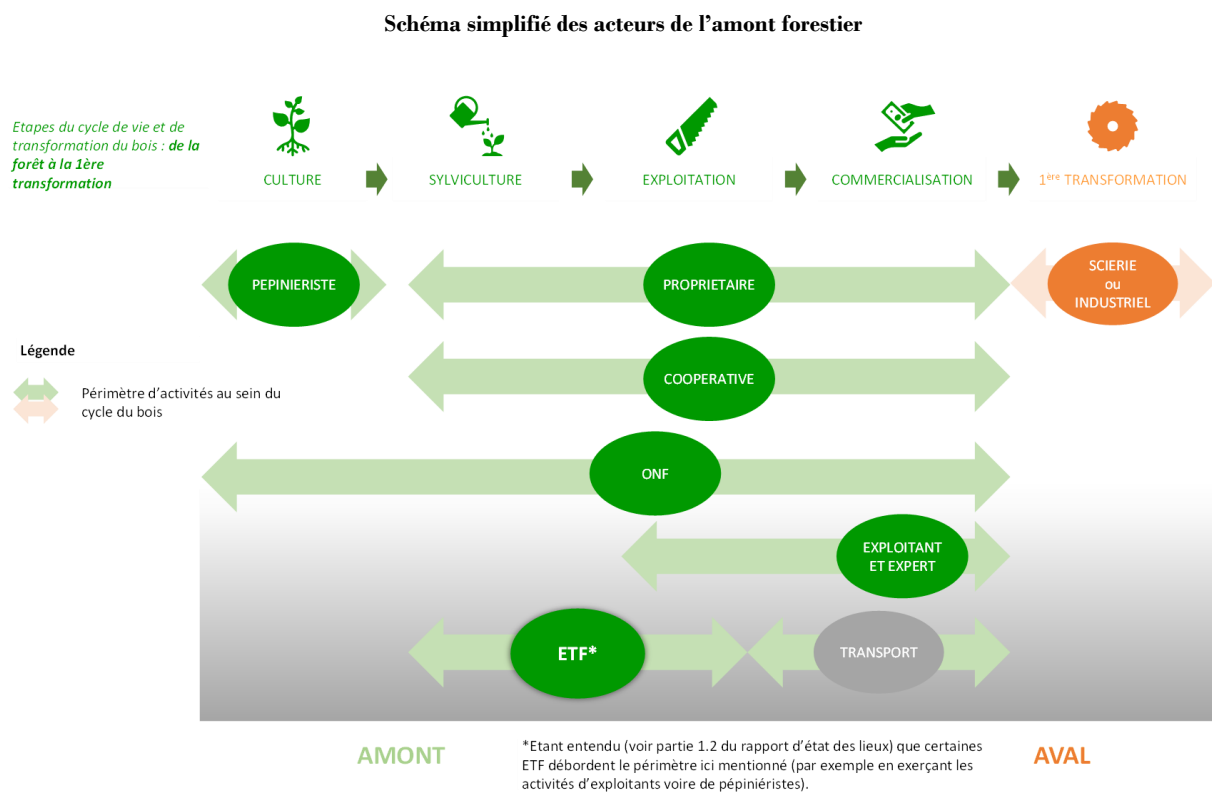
Schéma simplifié des acteurs de l'amont forestier

Etapes du cycle de vie et de transformation du bois : de la forêt à la 1ère transformation

CULTURE

SYLVICULTURE

EXPLOITATION

COMMERCIALISATION

1ère TRANSFORMATION

PEPINIERISTE

PROPRIETAIRE

SCIERIE ou INDUSTRIEL

Légende

Périmètre d'activités au sein du cycle du bois

COOPERATIVE

ONF

EXPLOITANT ET EXPERT

ETF*

TRANSPORT

AMONT

*Etant entendu (voir partie 1.2 du rapport d'état des lieux) que certaines ETF débordent le périmètre ici mentionné (par exemple en exerçant les activités d'exploitants voire de pépiniéristes).

AVAL